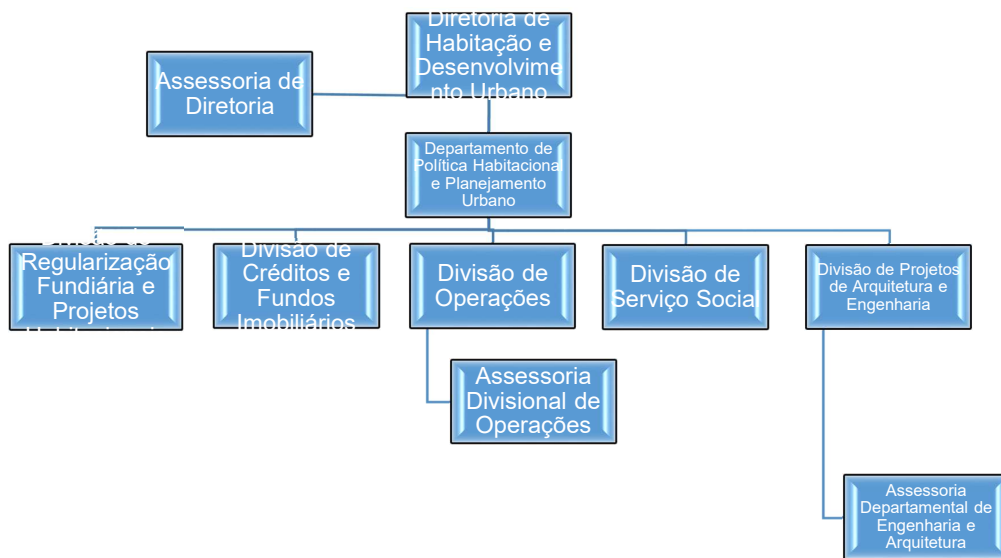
Diretoria de Habitação e Desenvolvimento Urbano

Assessoria de Diretoria

Departamento de Política Habitacional e Planejamento Urbano

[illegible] Regularização Fundiária e Projetos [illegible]

Divisão de Créditos e Fundos Imobiliários

Divisão de Operações

Divisão de Serviço Social

Divisão de Projetos de Arquitetura e Engenharia

Assessoria Divisional de Operações

Assessoria Departamental de Engenharia e Arquitetura